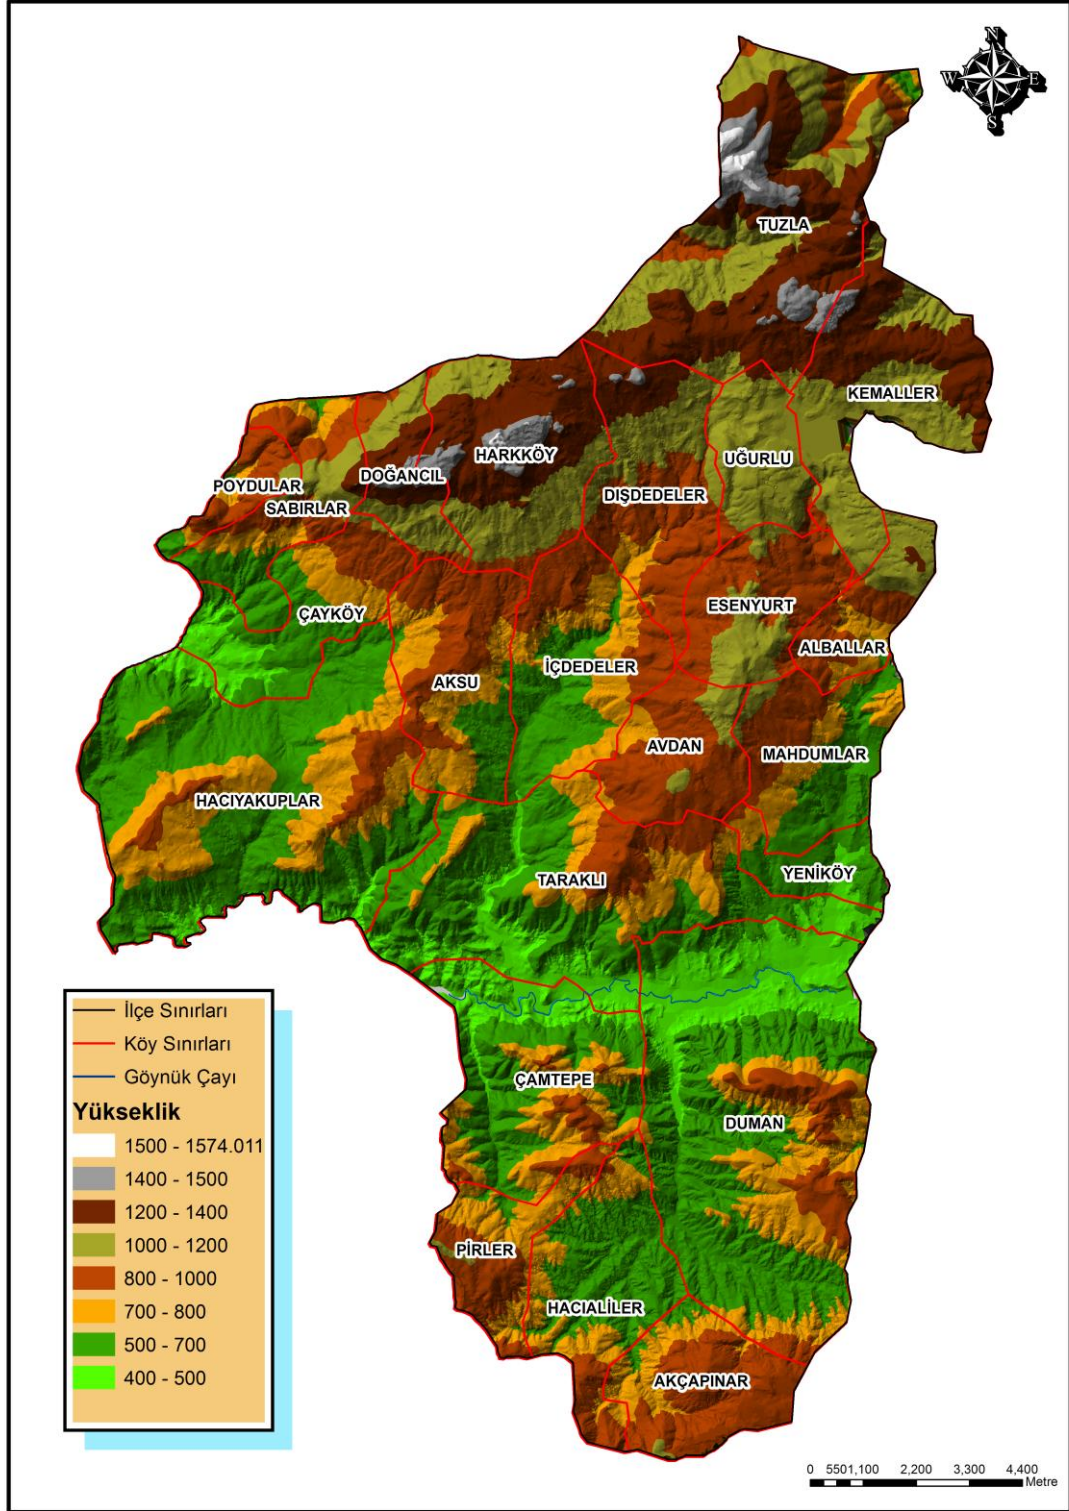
N
W
E
S

TUZLA

KEMALLER

HARKKÖY

DOĞANCIL

UĞURLU

POYDULAR

SABIRLAR

DIŞDEDELER

ÇAYKÖY

ESENYURT

ALBALLAR

İÇDEDELER

AKSU

AVDAN

MAHDUMLAR

HACIYAKUPLAR

TARAKLI

YENİKÖY

ÇAMTEPE

DUMAN

PİRLER

HACIALİLER

AKÇAPINAR

İlçe Sınırları
Köy Sınırları
Göynük Çayı
Yükseklik
1500 - 1574.011
1400 - 1500
1200 - 1400
1000 - 1200
800 - 1000
700 - 800
500 - 700
400 - 500

0 5501,100 2,200 3,300 4,400
Metre